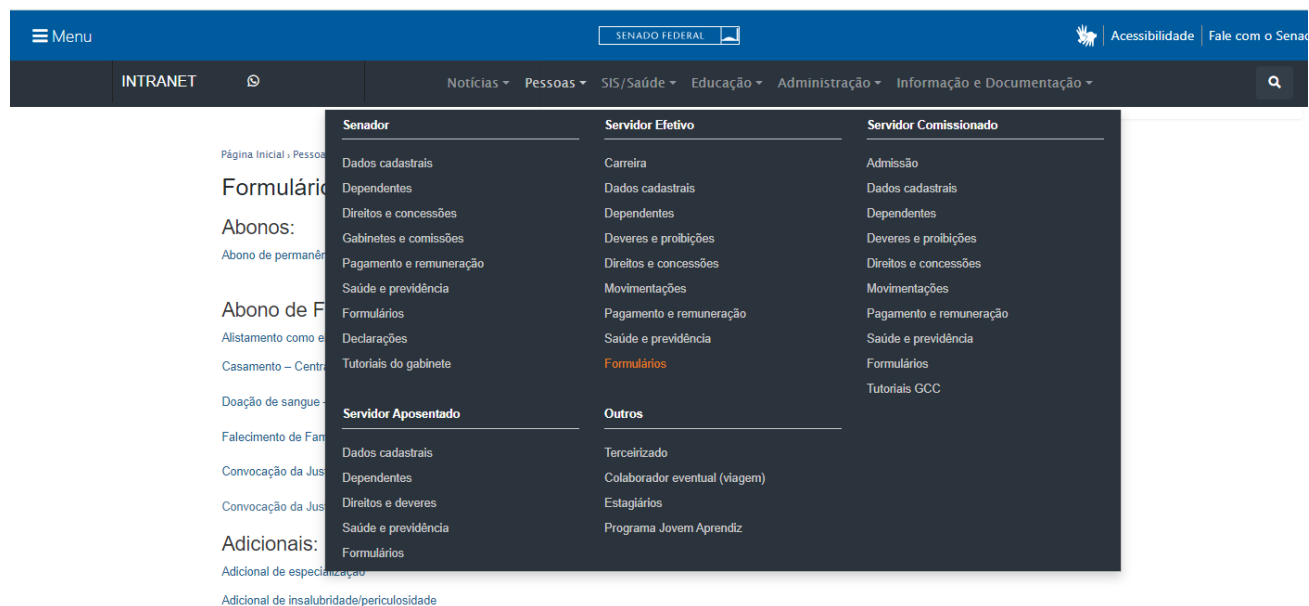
Menu

SENADO FEDERAL

Acessibilidade | Fale com o Senad

INTRANET

Notícias ▾ Pessoas ▾ SIS/Saúde ▾ Educação ▾ Administração ▾ Informação e Documentação ▾

Página Inicial › Pessoa

Formulário

Abonos:

Abono de permanên

Abono de F

Alistamento como e

Casamento – Centra

Doação de sangue

Falecimento de Fam

Convocação da Jus

Convocação da Jus

Adicionais:

Adicional de especialização

Adicional de insalubridade/periculosidade

Senador

Dados cadastrais
Dependentes
Direitos e concessões
Gabinetes e comissões
Pagamento e remuneração
Saúde e previdência
Formulários
Declarações
Tutoriais do gabinete

Servidor Aposentado

Dados cadastrais
Dependentes
Direitos e deveres
Saúde e previdência
Formulários

Servidor Efetivo

Carreira
Dados cadastrais
Dependentes
Deveres e proibições
Direitos e concessões
Movimentações
Pagamento e remuneração
Saúde e previdência
Formulários

Outros

Terceirizado
Colaborador eventual (viagem)
Estagiários
Programa Jovem Aprendiz

Servidor Comissionado

Admissão
Dados cadastrais
Dependentes
Deveres e proibições
Direitos e concessões
Movimentações
Pagamento e remuneração
Saúde e previdência
Formulários
Tutoriais GCC